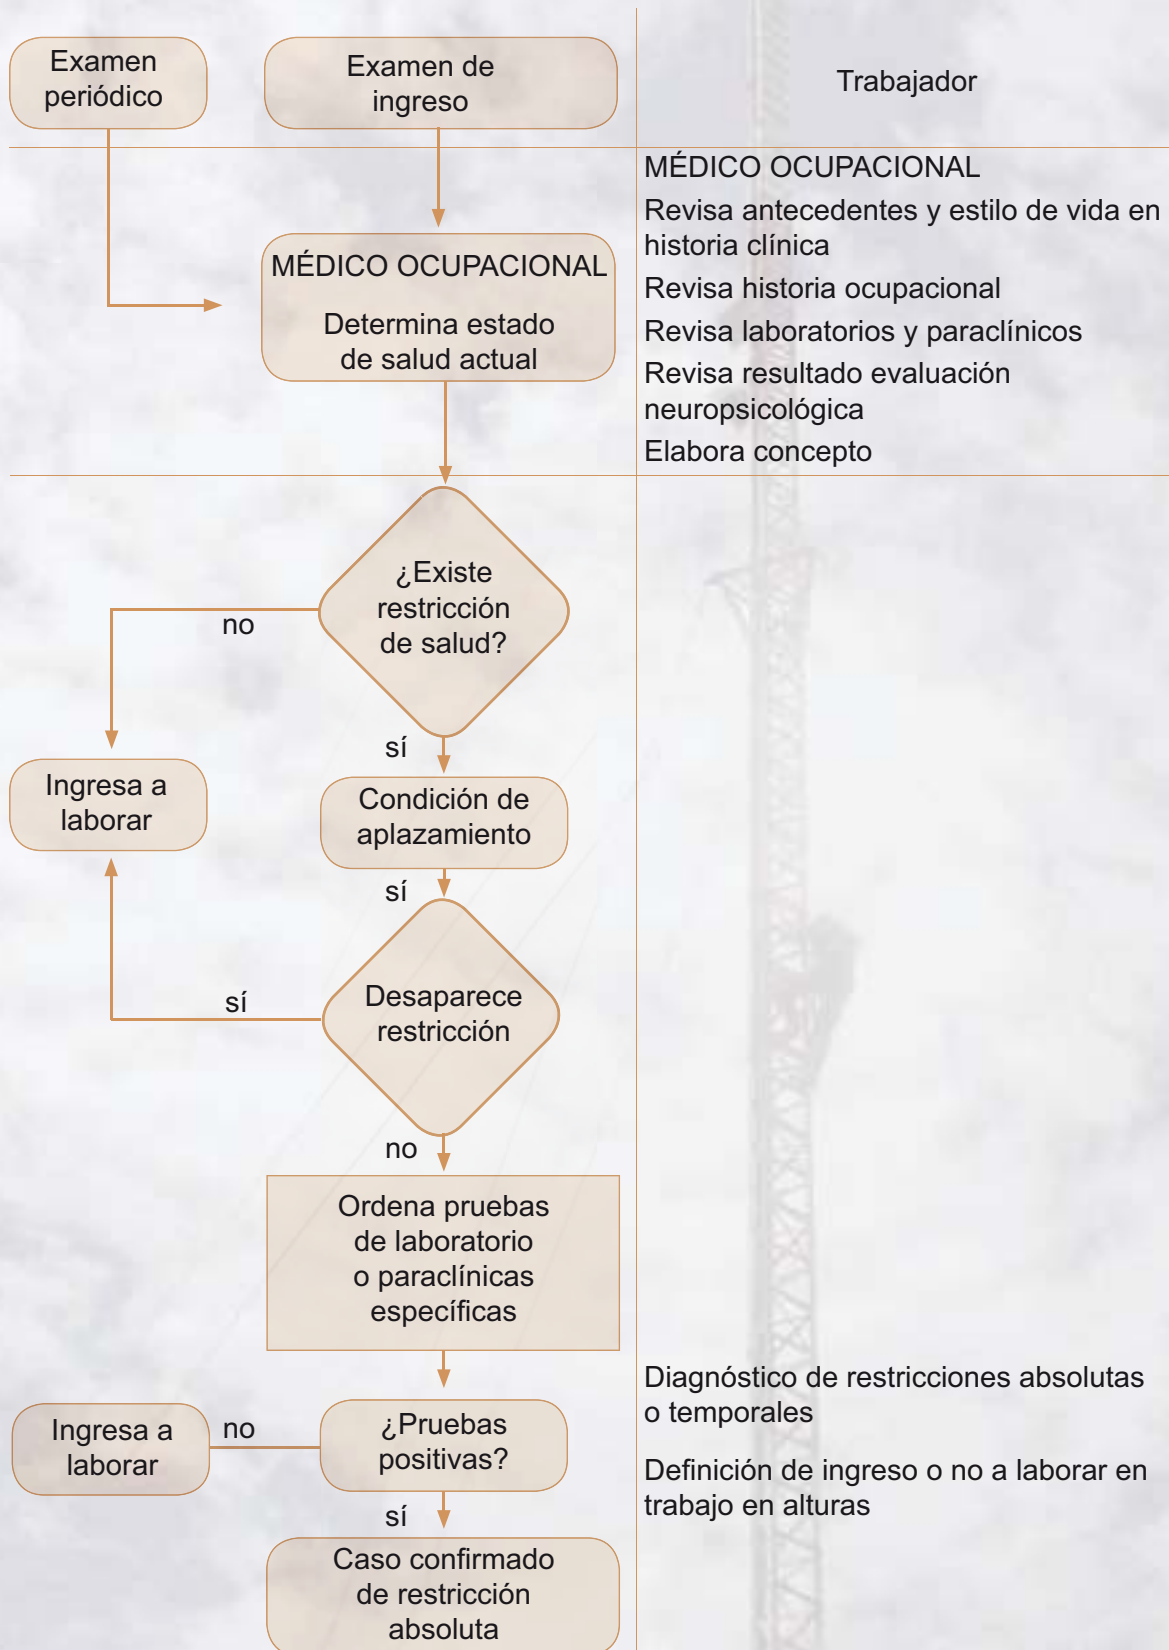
Examen periódico

Examen de ingreso

Trabajador

MÉDICO OCUPACIONAL

Determina estado de salud actual

MÉDICO OCUPACIONAL

Revisa antecedentes y estilo de vida en historia clínica

Revisa historia ocupacional

Revisa laboratorios y paraclínicos

Revisa resultado evaluación neuropsicológica

Elabora concepto

¿Existe restricción de salud?

no

sí

Ingresa a laborar

Condición de aplazamiento

sí

sí

Desaparece restricción

no

Ordena pruebas de laboratorio o paraclínicas específicas

Diagnóstico de restricciones absolutas o temporales

Definición de ingreso o no a laborar en trabajo en alturas

Ingresa a laborar

no

¿Pruebas positivas?

sí

Caso confirmado de restricción absoluta